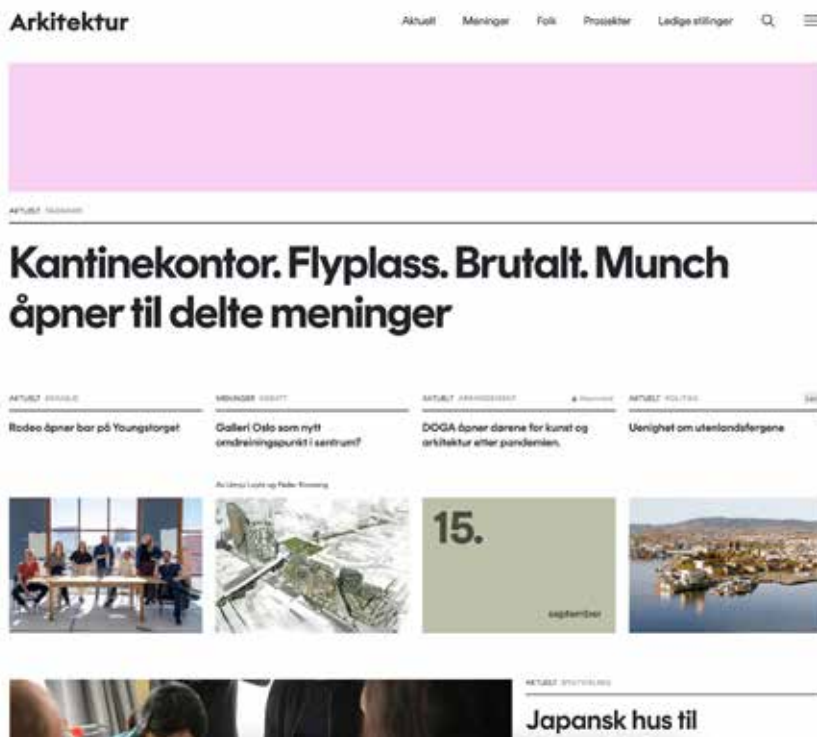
Arkitektur

Aktuelt Meninger Folk Prosjekter Ledige stillinger

AKTUELT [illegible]

Kantinekontor. Flyplass. Brutalt. Munch åpner til delte meninger

AKTUELT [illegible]

Rodeo åpner bar på Youngstorget

MENINGER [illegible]

Galleri Oslo som nytt omdreiningspunkt i sentrum?

Av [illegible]

AKTUELT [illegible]

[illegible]

DOGA åpner dørene for kunst og arkitektur etter pandemien.

AKTUELT POLITIKK

Uenighet om utenlandsfergene

15.

september

AKTUELT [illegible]

Japansk hus til